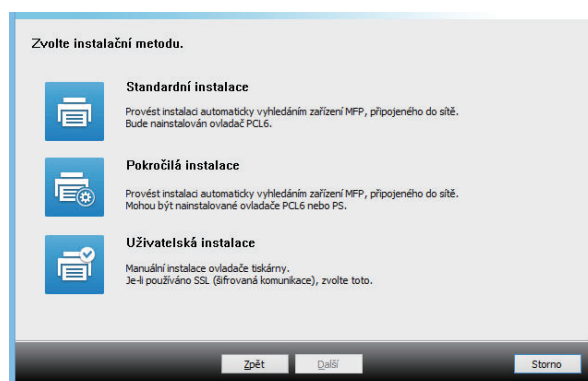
Zvolte instalační metodu.

Standardní instalace

Provést instalaci automaticky vyhledáním zařízení MFP, připojeného do sítě. Bude nainstalován ovladač PCL6.

Pokročilá instalace

Provést instalaci automaticky vyhledáním zařízení MFP, připojeného do sítě. Mohou být nainstalované ovladače PCL6 nebo PS.

Uživatelská instalace

Manuální instalace ovladače tiskárny. Je-li používáno SSL (šifrovaná komunikace), zvolte toto.

Zpět Další Storno